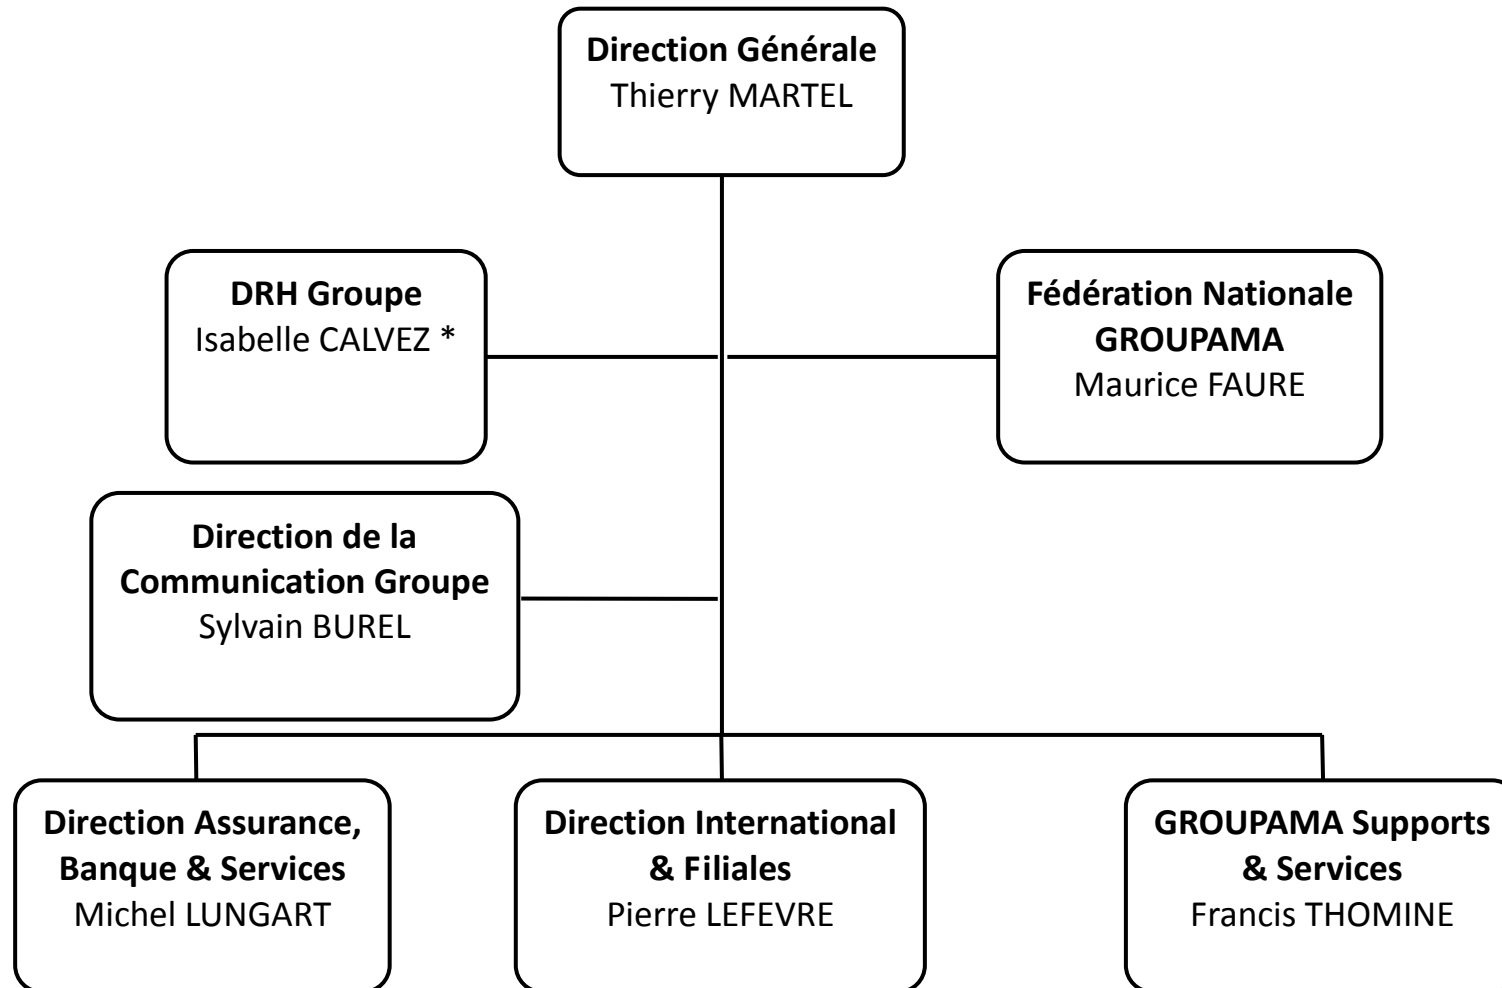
Direction Générale
Thierry MARTEL

DRH Groupe
Isabelle CALVEZ *

Fédération Nationale GROUPAMA
Maurice FAURE

Direction de la Communication Groupe
Sylvain BUREL

Direction Assurance, Banque & Services
Michel LUNGART

Direction International & Filiales
Pierre LEFEVRE

GROUPAMA Supports & Services
Francis THOMINE